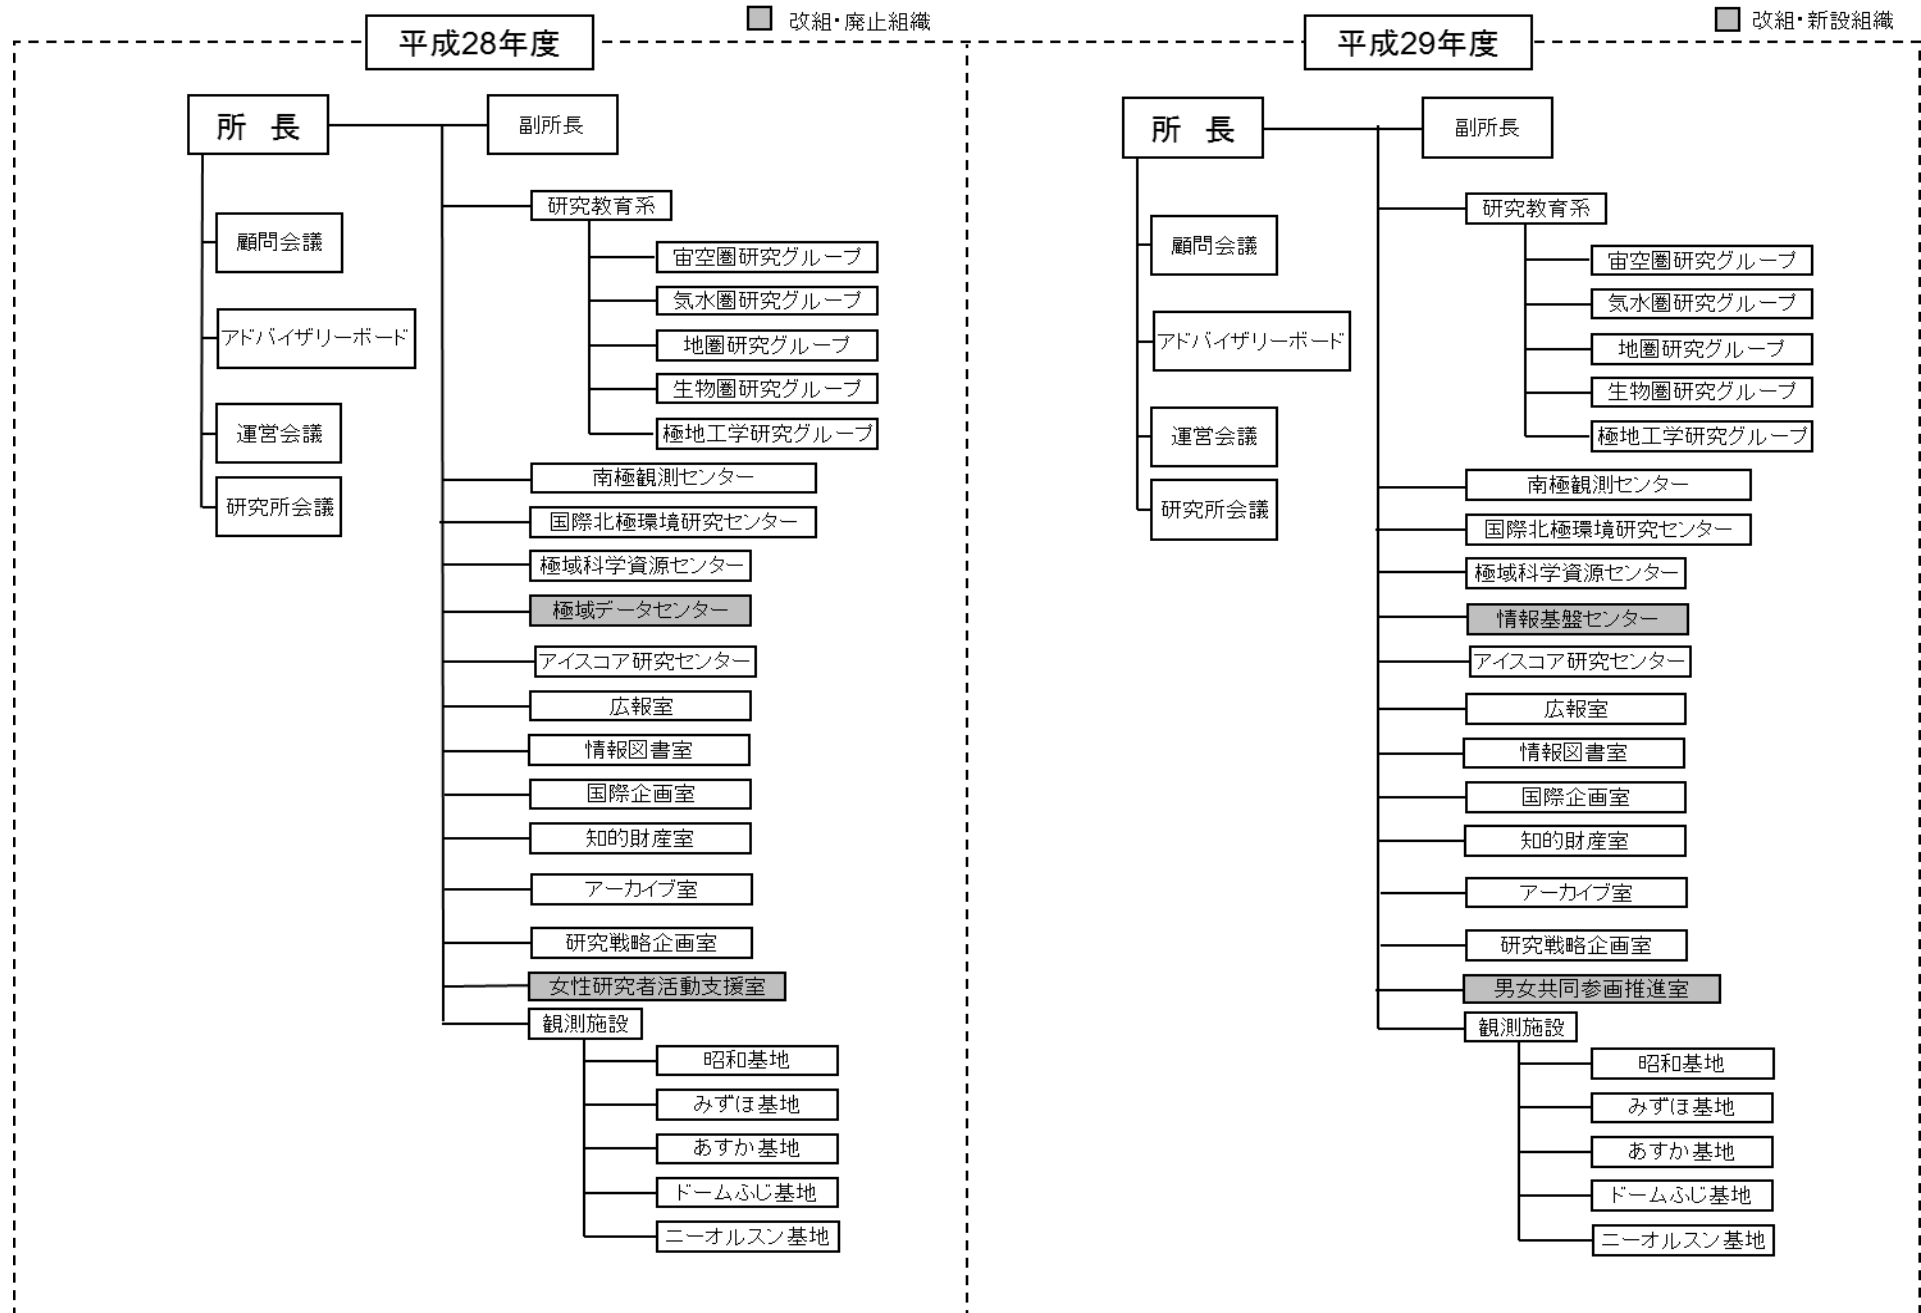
平成28年度

改組・廃止組織

所長

副所長

顧問会議

アドバイザリーボード

運営会議

研究所会議

研究教育系

宙空圏研究グループ

気水圏研究グループ

地圏研究グループ

生物圏研究グループ

極地工学研究グループ

南極観測センター

国際北極環境研究センター

極域科学資源センター

極域データセンター

アイスコア研究センター

広報室

情報図書室

国際企画室

知的財産室

アーカイブ室

研究戦略企画室

女性研究者活動支援室

観測施設

昭和基地

みずほ基地

あすか基地

ドームふじ基地

ニーオルスン基地

平成29年度

改組・新設組織

所長

副所長

顧問会議

アドバイザリーボード

運営会議

研究所会議

研究教育系

宙空圏研究グループ

気水圏研究グループ

地圏研究グループ

生物圏研究グループ

極地工学研究グループ

南極観測センター

国際北極環境研究センター

極域科学資源センター

情報基盤センター

アイスコア研究センター

広報室

情報図書室

国際企画室

知的財産室

アーカイブ室

研究戦略企画室

男女共同参画推進室

観測施設

昭和基地

みずほ基地

あすか基地

ドームふじ基地

ニーオルスン基地